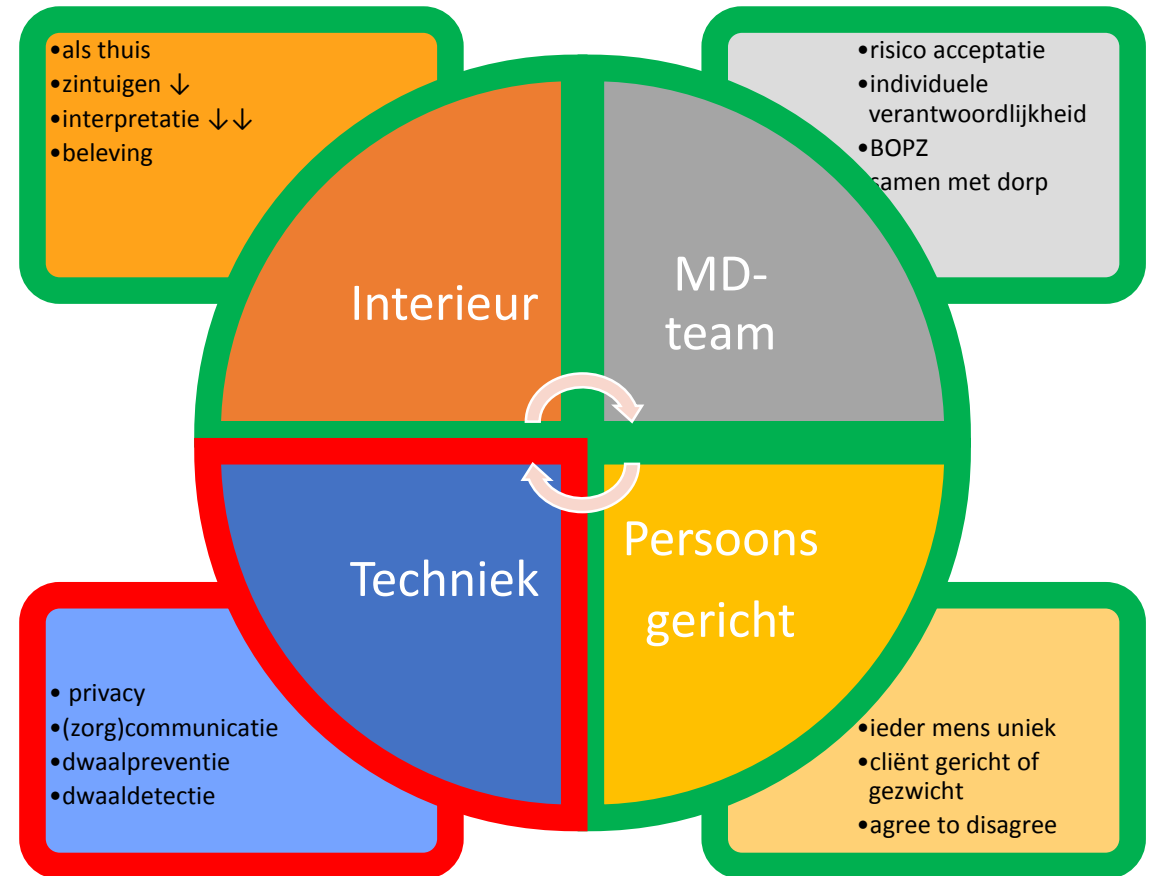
•als thuis
•zintuigen ↓
•interpretatie ↓↓
•beleving

•risico acceptatie
•individuele verantwoordlijkheid
•BOPZ
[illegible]samen met dorp

Interieur

MD-team

Techniek

Persoons gericht

• privacy
•(zorg)communicatie
•dwaalpreventie
•dwaaldetectie

•ieder mens uniek
•cliënt gericht of gezwicht
•agree to disagree